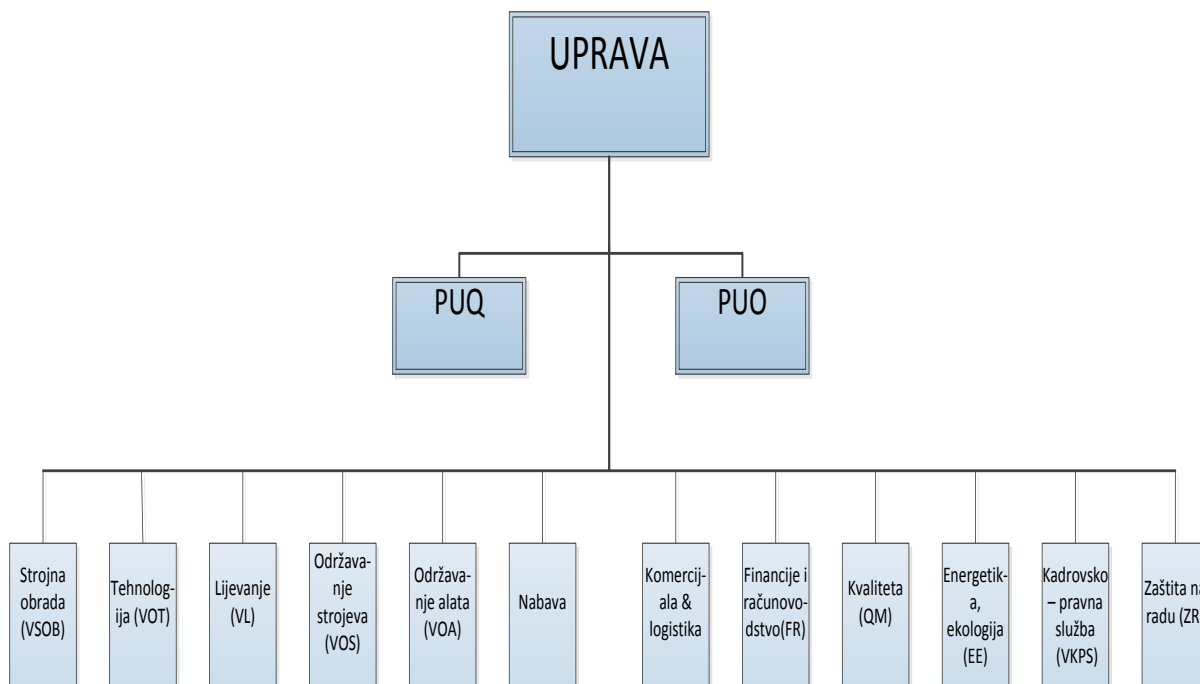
UPRAVA

PUQ

PUO

Strojna obrada (VSOB)

Tehnologija (VOT)

Lijevanje (VL)

Održavanje strojeva (VOS)

Održavanje alata (VOA)

Nabava

Komercijala & logistika

Financije i računovodstvo(FR)

Kvaliteta (QM)

Energetika, ekologija (EE)

Kadrovsko – pravna služba (VKPS)

Zaštita na radu (ZR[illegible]